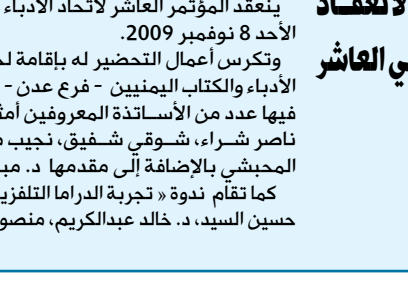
ينعقد المؤتمر العاشر لاتحاد الأدباء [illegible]
الأحد 8 نوفمبر 2009.
وتكرس أعمال التحضير له بإقامة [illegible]
الأدباء والكتاب اليمنيين - فرع عدن - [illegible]
فيها عدد من الأســاتذة المعروفين أمث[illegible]
ناصر شـراء، شـوقي شـفيق، نجيب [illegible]
المحبشي بالإضافة إلى مقدمها د. مب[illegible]
كما تقام ندوة « تجربة الدراما التلفزي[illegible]
حسين السيد، د. خالد عبدالكريم، منصو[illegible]

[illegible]لانعقاد
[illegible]ي العاشر